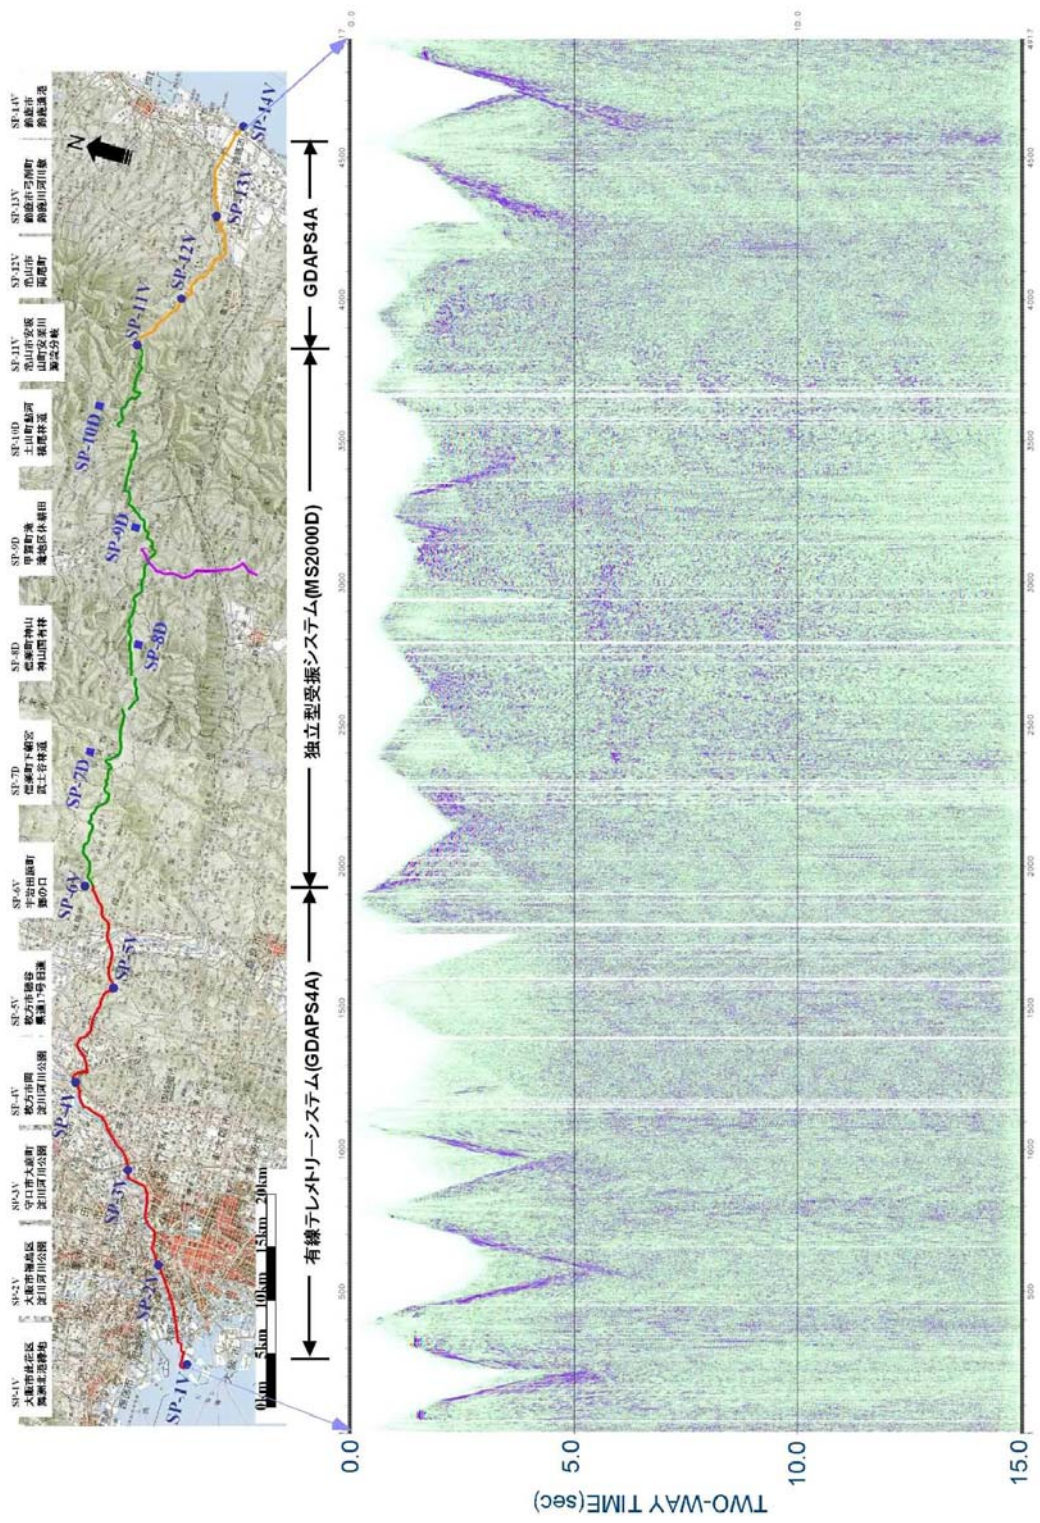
SP-1V
大阪市此花区
舞洲北港緑地

SP-2V
大阪市淀川区
淀川河川公園

SP-3V
守口市大庭町
淀川河川公園

SP-4V
枚方市田口
淀川河川公園

SP-5V
枚方市穂谷
農業用水路

SP-6V
宇治田原町
禅定寺

SP-7D
信楽町下朝宮
武士谷林道

SP-8D
信楽町神山
神山西方林

SP-9D
甲賀町油
滝地区休耕田

SP-10D
土山町鮎河
猪尾林道

SP-11V
亀山市安坂
山町安楽川
源流付近

SP-12V
亀山市
両尾町

SP-13V
鈴鹿市弓削町
鈴鹿川河川敷

SP-14V
鈴鹿市
鈴鹿漁港

N

0km 5km 10km 15km 20km

SP-1V SP-2V SP-3V SP-4V SP-5V SP-6V SP-7D SP-8D SP-9D SP-10D SP-11V SP-12V SP-13V SP-14V

有線テレメトリーシステム(GDAPS4A)
独立型受振システム(MS2000D)
GDAPS4A

TWO-WAY TIME(sec)
0.0
5.0
10.0
15.0

500 1000 1500 2000 2500 3000 3500 4000 4500 4817